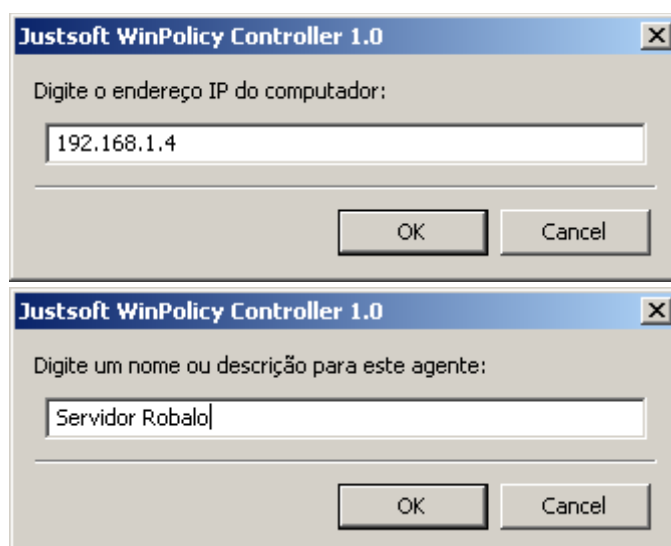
Justsoft WinPolicy Controller 1.0

Digite o endereço IP do computador:

192.168.1.4

OK Cancel

Justsoft WinPolicy Controller 1.0

Digite um nome ou descrição para este agente:

Servidor Robalo

OK Cancel